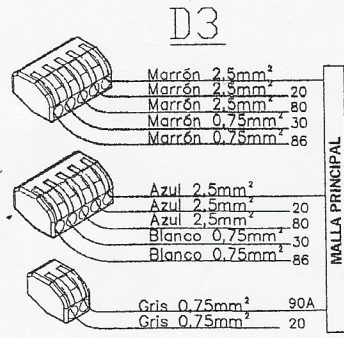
D3

Marrón 2,5mm²
Marrón 2,5mm² 20
Marrón 2,5mm² 80
Marrón 0,75mm² 30
Marrón 0,75mm² 86

Azul 2,5mm²
Azul 2,5mm² 20
Azul 2,5mm² 80
Blanco 0,75mm² 30
Blanco 0,75mm² 86

Gris 0,75mm² 90A
Gris 0,75mm² 20

MALLA PRINCIPAL